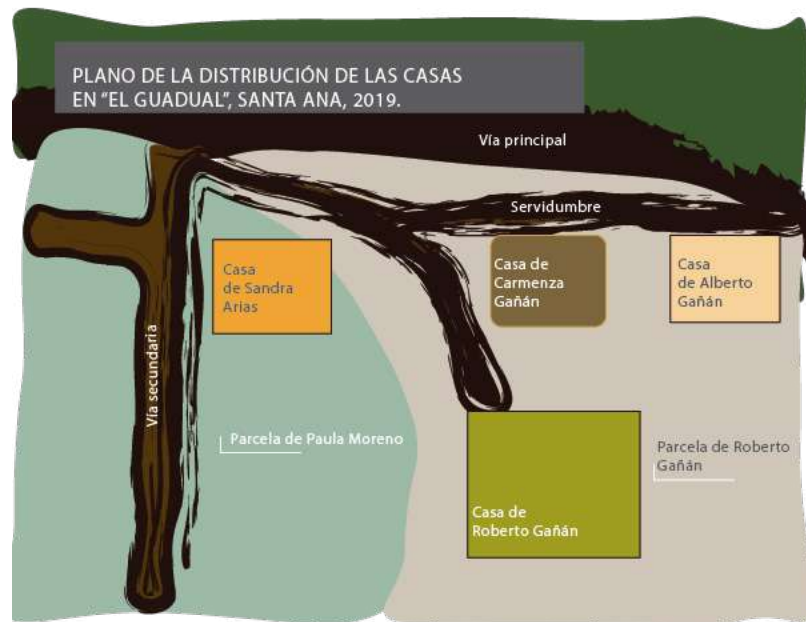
PLANO DE LA DISTRIBUCIÓN DE LAS CASAS EN "EL GUADUAL", SANTA ANA, 2019.

Vía principal

Servidumbre

Casa de Sandra Arias

Casa de Carmenza Gañán

Casa de Alberto Gañán

Vía secundaria

Parcela de Paula Moreno

Parcela de Roberto Gañán

Casa de Roberto Gañán